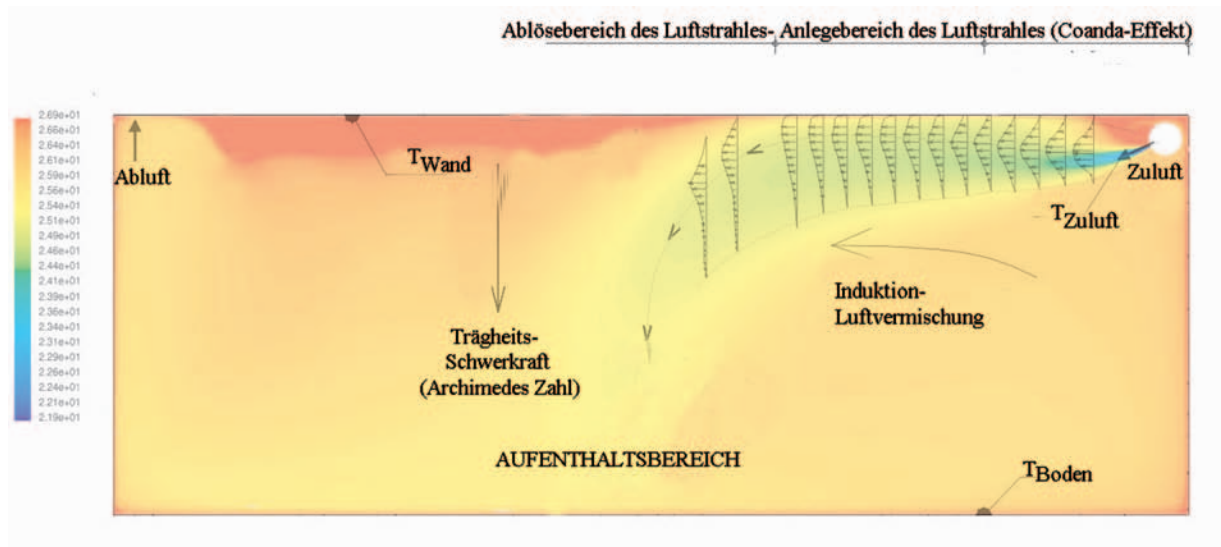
Ablösebereich des Luftstrahles- Anlegebereich des Luftstrahles (Coanda-Effekt)

2.69e+01
2.66e+01
2.64e+01
2.61e+01
2.59e+01
2.56e+01
2.54e+01
2.51e+01
2.49e+01
2.46e+01
2.44e+01
2.41e+01
2.39e+01
2.36e+01
2.34e+01
2.31e+01
2.29e+01
2.26e+01
2.24e+01
2.21e+01
2.19e+01

Abluft

$T_{Wand}$

Zuluft

$T_{Zuluft}$

Induktion-
Luftvermischung

Trägheits-
Schwerkraft
(Archimedes Zahl)

AUFENTHALTSBEREICH

$T_{Boden}$